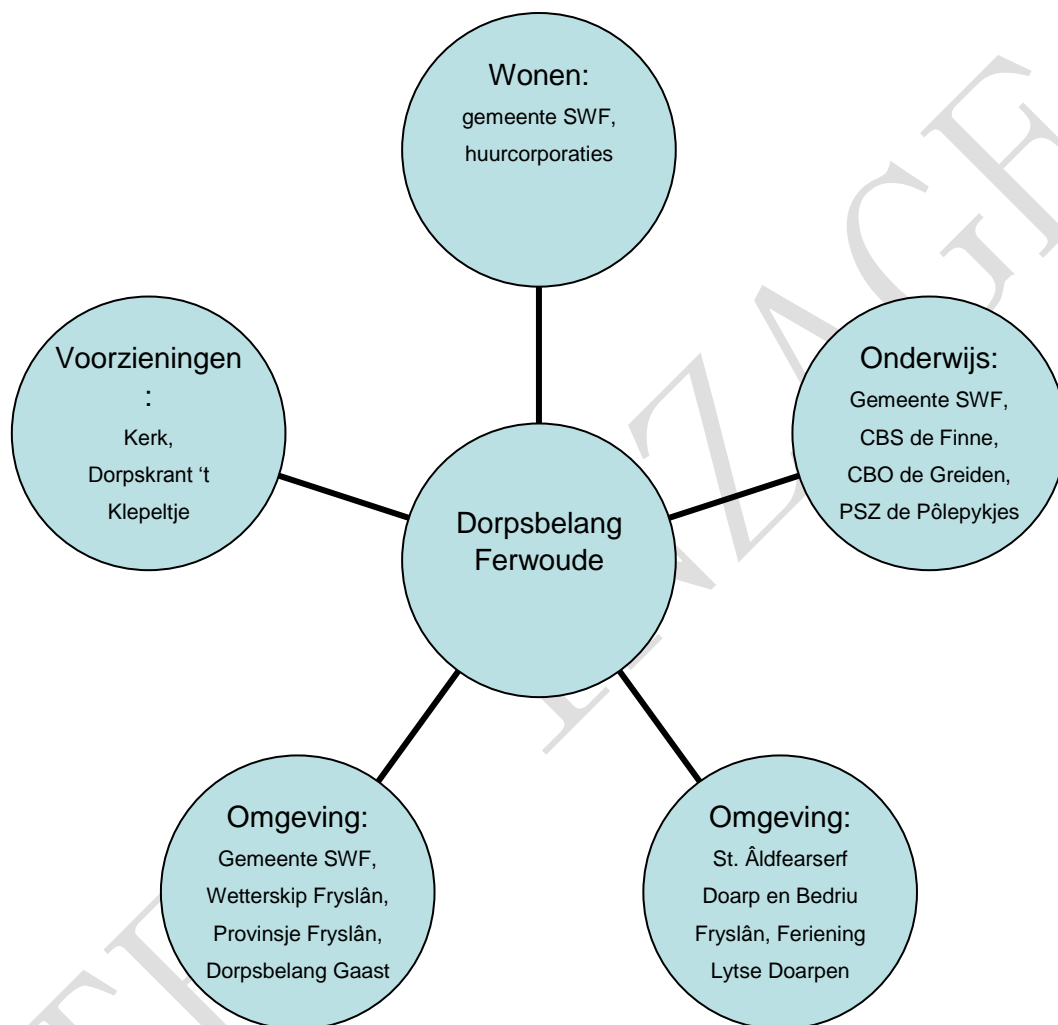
Wonen:
gemeente SWF,
huurcorporaties

Voorzieningen
:
Kerk,
Dorpskrant 't
Klepeltje

Onderwijs:
Gemeente SWF,
CBS de Finne,
CBO de Greiden,
PSZ de Pôlepykjes

Dorpsbelang
Ferwoude

Omgeving:
Gemeente SWF,
Wetterskip Fryslân,
Provinsje Fryslân,
Dorpsbelang Gaast

Omgeving:
St. Âldfearserf
Doarp en Bedriu
Fryslân, Feriening
Lytse Doarpen

TER INZAGE